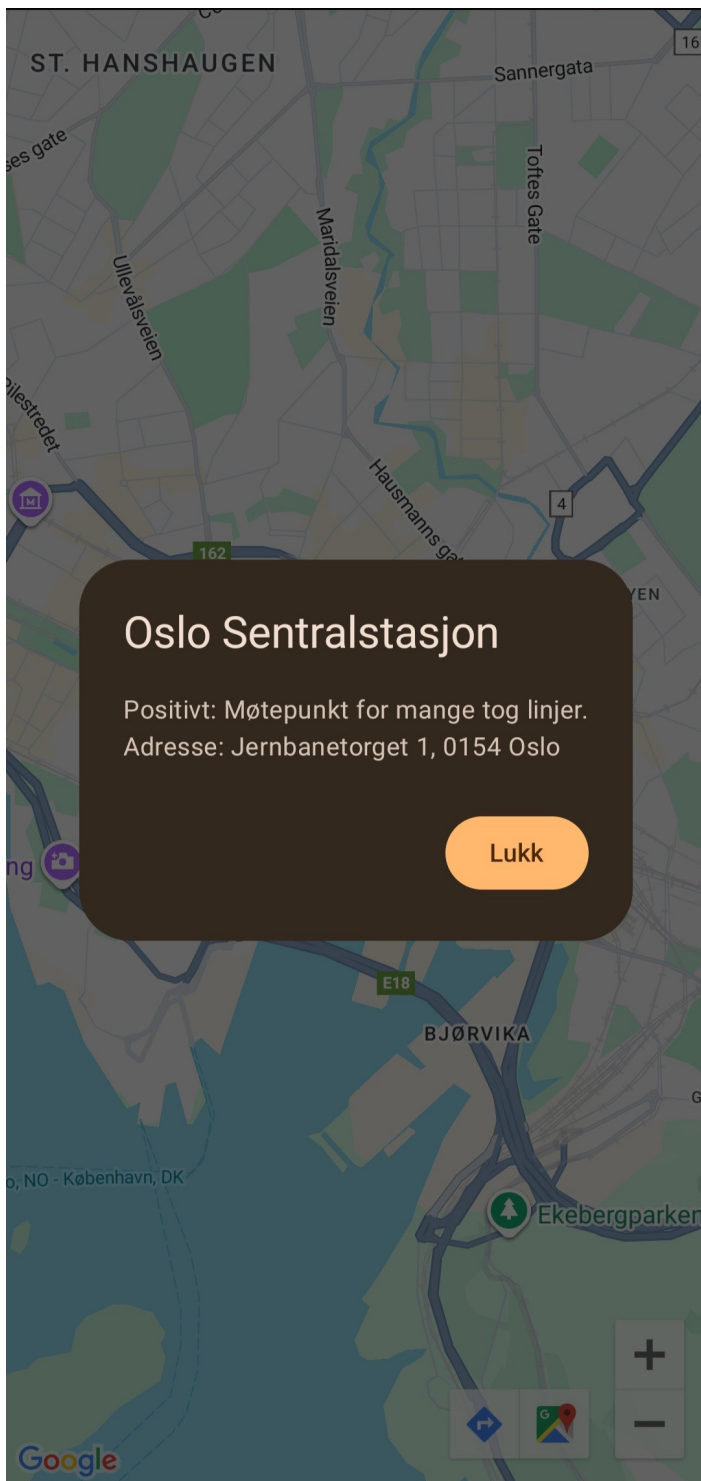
ST. HANSHAUGEN

16

Sannergata

ses gate

Toftes Gate

Maridalsveien

Ullevålsveien

Pilestredet

Hausmanns gate

4

162

YEN

Oslo Sentralstasjon

Positivt: Møtepunkt for mange tog linjer.
Adresse: Jernbanetorget 1, 0154 Oslo

Lukk

ng

E18

BJØRVIKA

G

o, NO - København, DK

Ekebergparken

+

−

Google